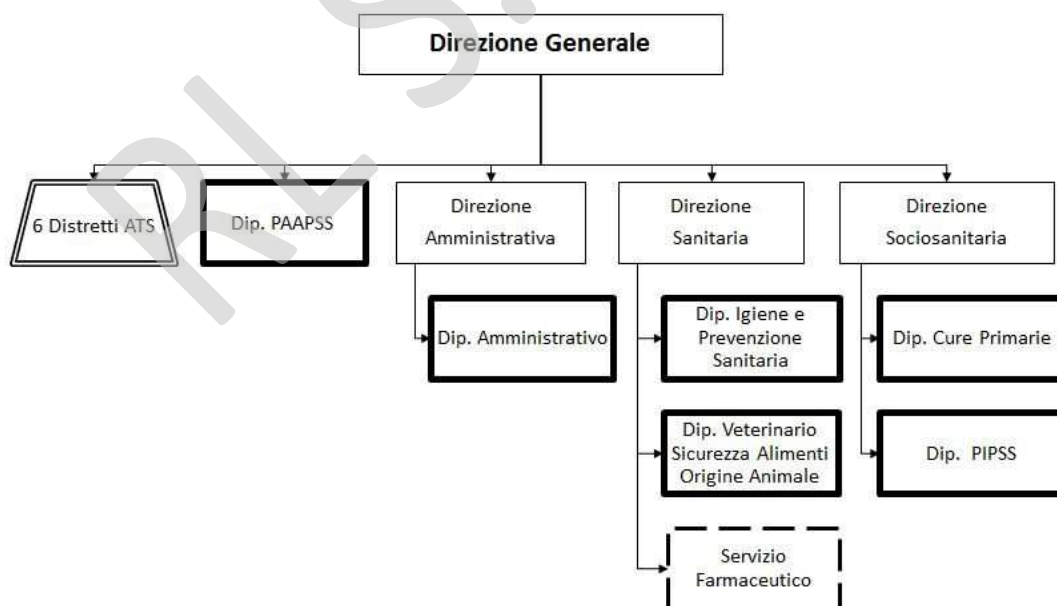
Direzione Generale

6 Distretti ATS

Dip. PAAPSS

Direzione Amministrativa

Dip. Amministrativo

Direzione Sanitaria

Dip. Igiene e Prevenzione Sanitaria

Dip. Veterinario Sicurezza Alimenti Origine Animale

Servizio Farmaceutico

Direzione Sociosanitaria

Dip. Cure Primarie

Dip. PIPSS